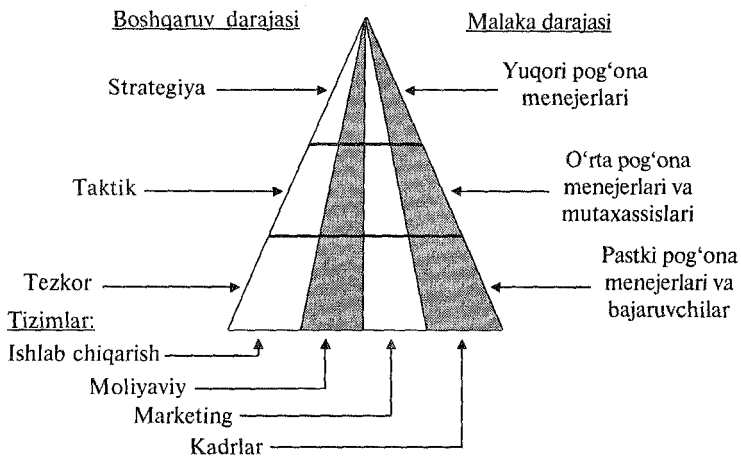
Boshqaruv darajasi

Malaka darajasi

Strategiya

Yuqori pog'ona menejerlari

Taktik

O'rta pog'ona menejerlari va mutaxassislari

Tezkor

Pastki pog'ona menejerlari va bajaruvchilar

Tizimlar:

Ishlab chiqarish

Moliyaviy

Marketing

Kadrlar